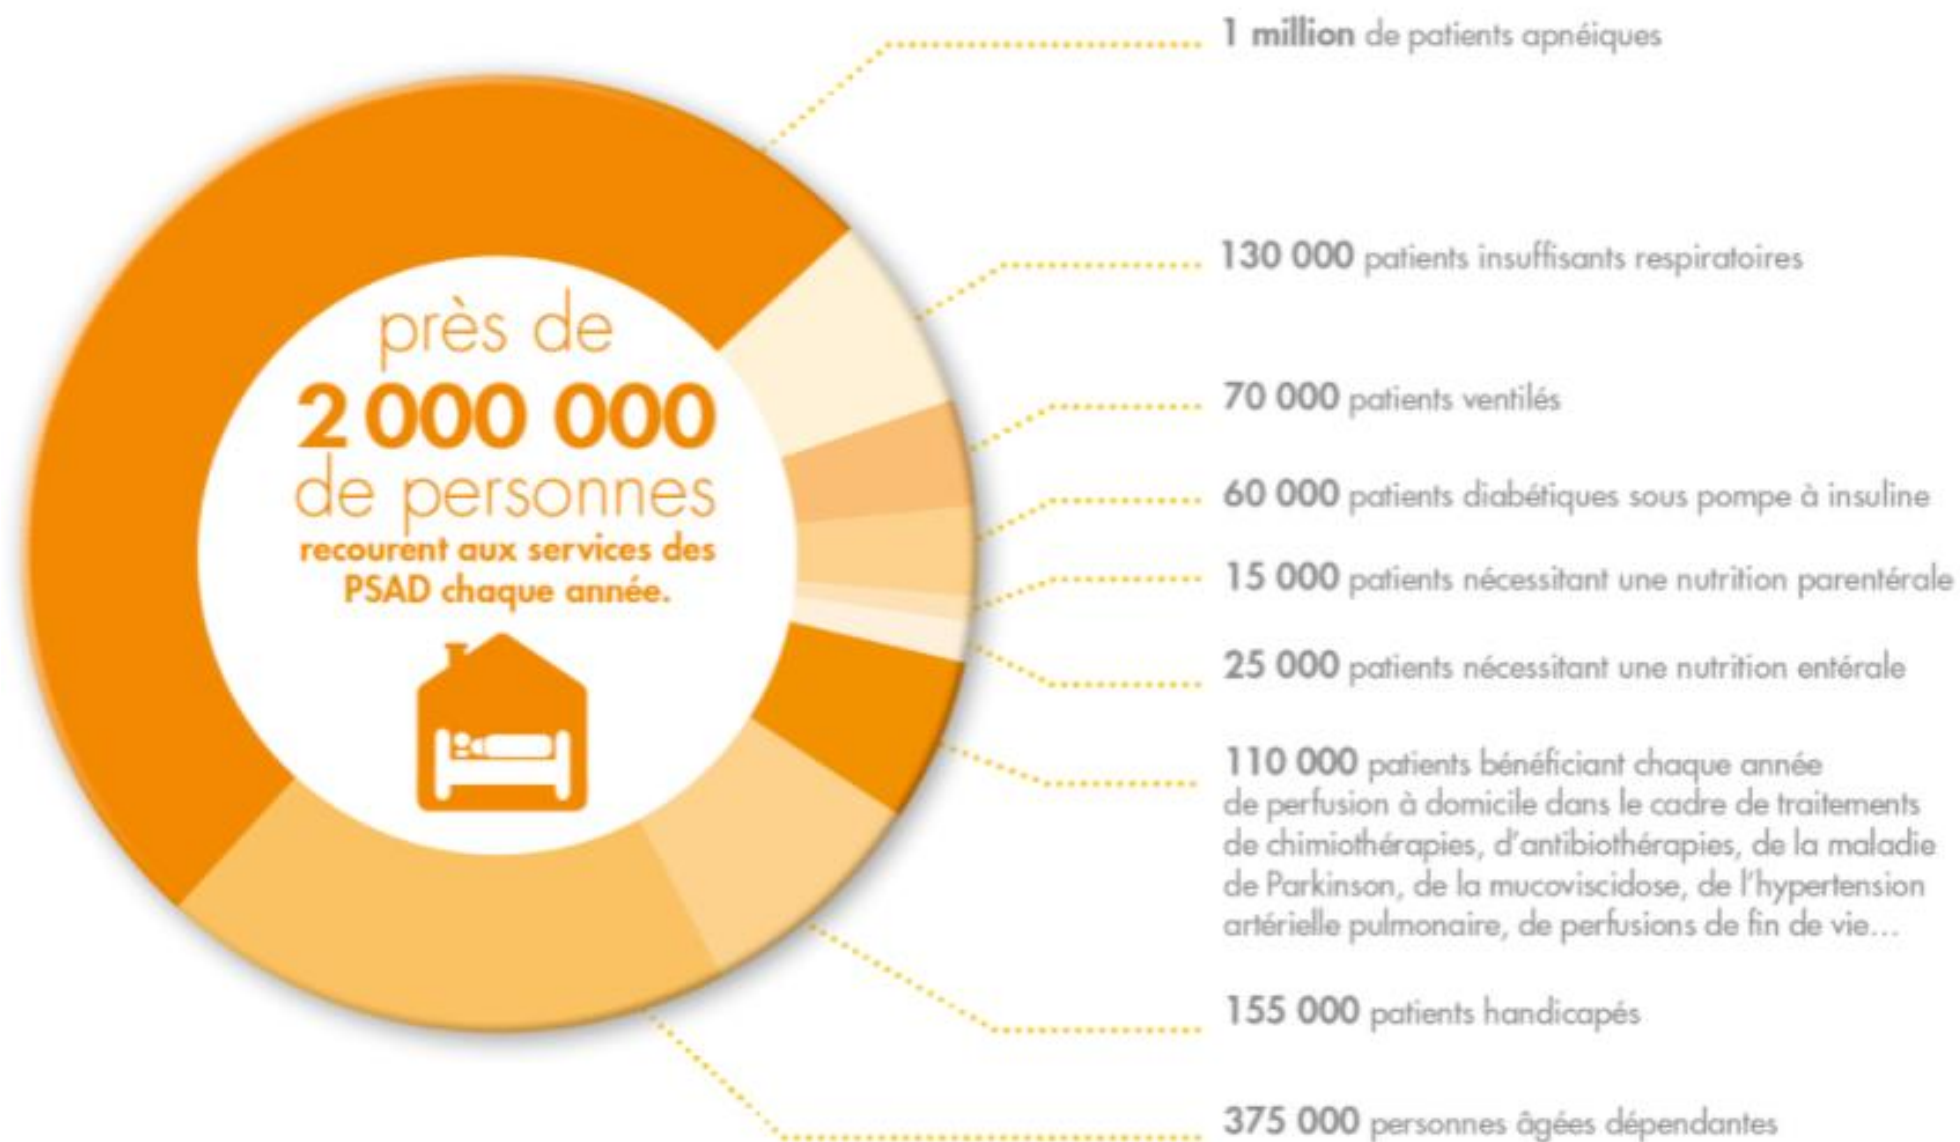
près de
2 000 000
de personnes
recourent aux services des PSAD chaque année.

1 million de patients apnéiques

130 000 patients insuffisants respiratoires

70 000 patients ventilés

60 000 patients diabétiques sous pompe à insuline

15 000 patients nécessitant une nutrition parentérale

25 000 patients nécessitant une nutrition entérale

110 000 patients bénéficiant chaque année de perfusion à domicile dans le cadre de traitements de chimiothérapies, d'antibiothérapies, de la maladie de Parkinson, de la mucoviscidose, de l'hypertension artérielle pulmonaire, de perfusions de fin de vie...

155 000 patients handicapés

375 000 personnes âgées dépendantes